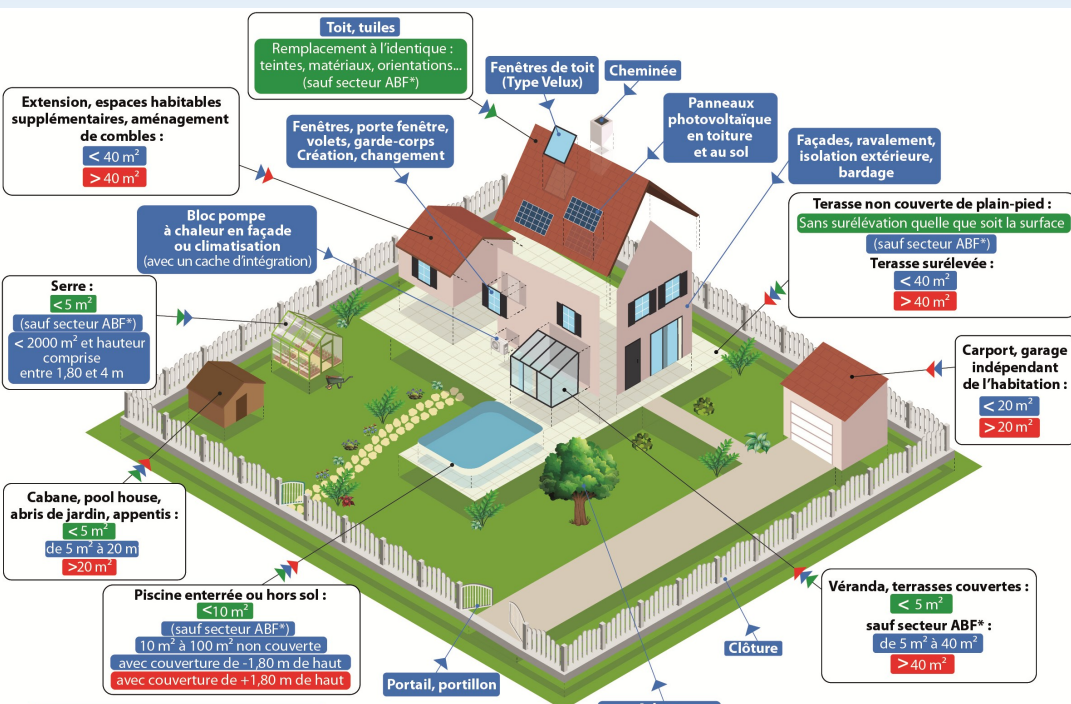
Toit, tuiles
Remplacement à l'identique : teintes, matériaux, orientations... (sauf secteur ABF*)

Fenêtres de toit (Type Velux)

Cheminée

Extension, espaces habitables supplémentaires, aménagement de combles :
< 40 m²
> 40 m²

Fenêtres, porte fenêtre, volets, garde-corps
Création, changement

Panneaux photovoltaïque en toiture et au sol

Façades, ravalement, isolation extérieure, bardage

Bloc pompe à chaleur en façade ou climatisation
(avec un cache d'intégration)

Terasse non couverte de plain-pied :
Sans surélévation quelle que soit la surface
(sauf secteur ABF*)
Terasse surélevée :
< 40 m²
> 40 m²

Serre :
< 5 m²
(sauf secteur ABF*)
< 2000 m² et hauteur comprise entre 1,80 et 4 m

Carport, garage indépendant de l'habitation :
< 20 m²
> 20 m²

Cabane, pool house, abris de jardin, appentis :
< 5 m²
de 5 m² à 20 m
>20 m²

Piscine enterrée ou hors sol :
<10 m²
(sauf secteur ABF*)
10 m² à 100 m² non couverte
avec couverture de -1,80 m de haut
avec couverture de +1,80 m de haut

Portail, portillon

Clôture

Véranda, terrasses couvertes :
< 5 m²
sauf secteur ABF* :
de 5 m² à 40 m²
>40 m²